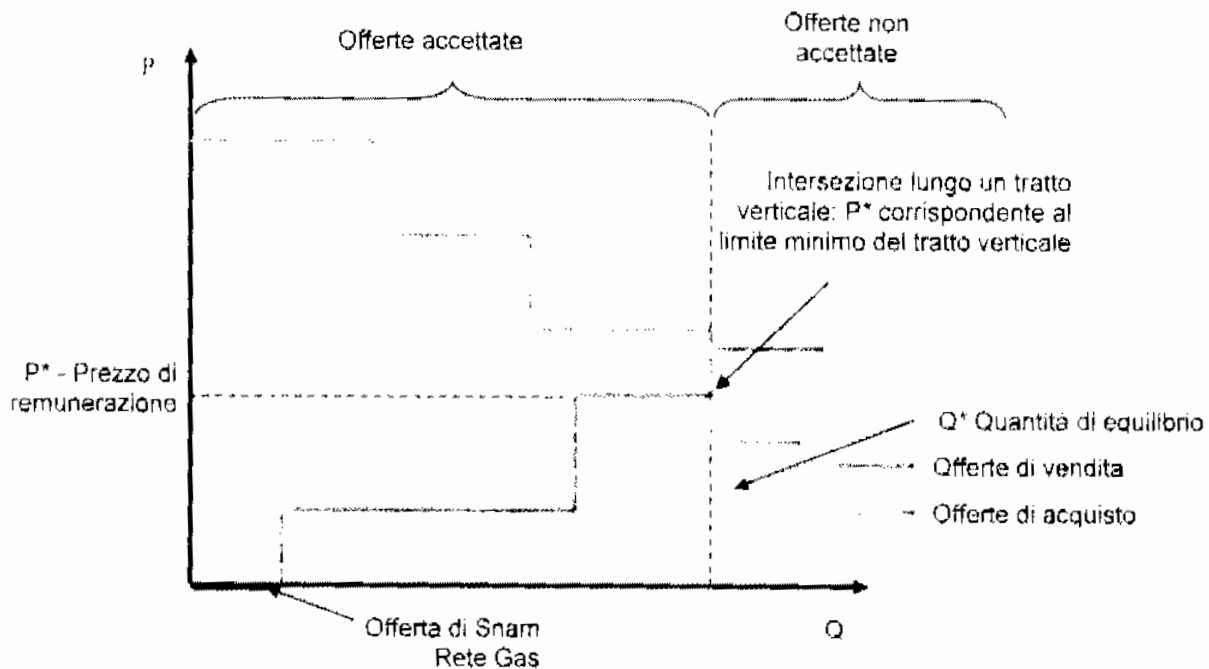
Offerte accettate

Offerte non accettate

P

Intersezione lungo un tratto verticale: P* corrispondente al limite minimo del tratto verticale

P* - Prezzo di remunerazione

Q* Quantità di equilibrio

Offerte di vendita

Offerte di acquisto

Offerta di Snam Rete Gas

Q